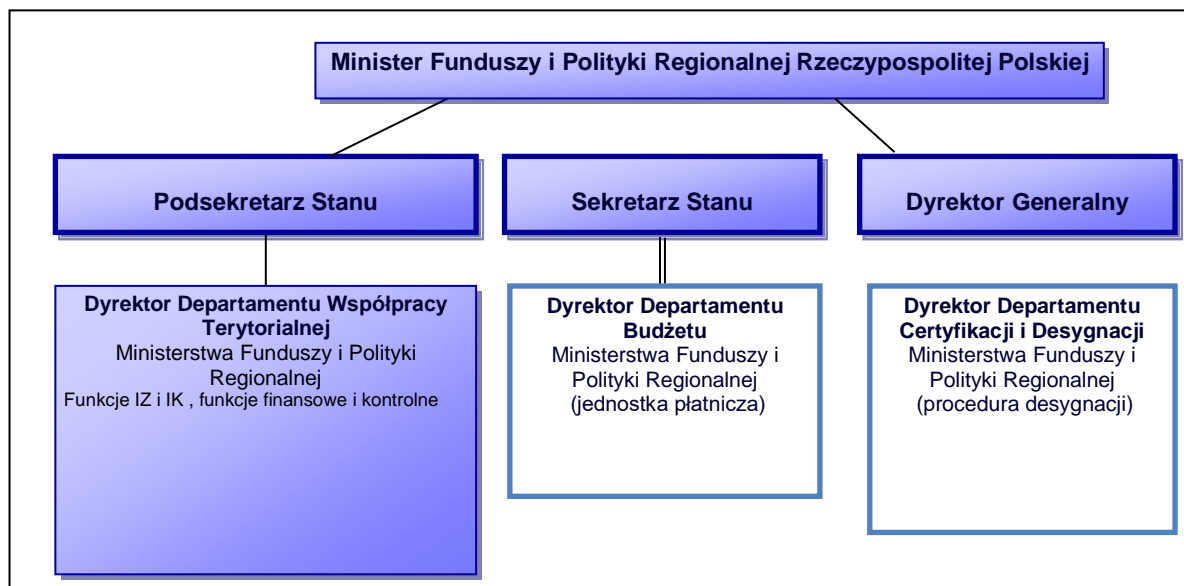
Minister Funduszy i Polityki Regionalnej Rzeczypospolitej Polskiej

Podsekretarz Stanu

Sekretarz Stanu

Dyrektor Generalny

Dyrektor Departamentu Współpracy Terytorialnej
Ministerstwa Funduszy i Polityki Regionalnej
Funkcje IZ i IK , funkcje finansowe i kontrolne

Dyrektor Departamentu Budżetu
Ministerstwa Funduszy i Polityki Regionalnej
(jednostka płatnicza)

Dyrektor Departamentu Certyfikacji i Desygnacji
Ministerstwa Funduszy i Polityki Regionalnej
(procedura desygnacji)